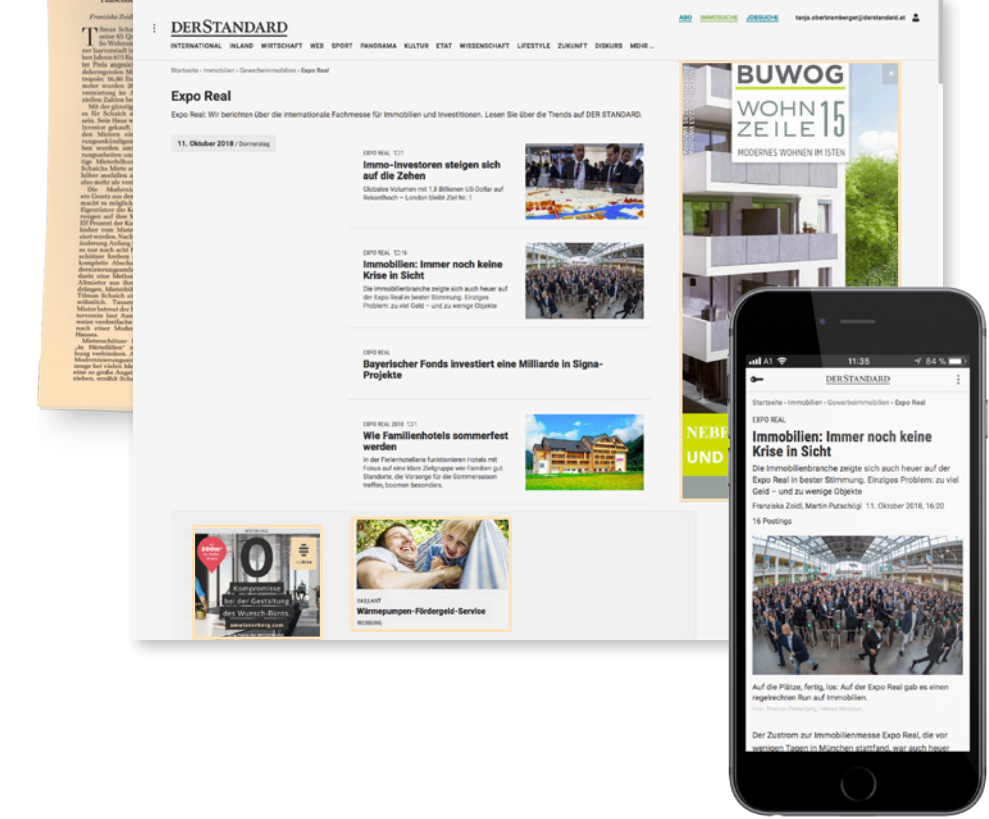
DERSTANDARD

ABO IMMOSUCHE JOBSUCHE tanja.oberbramberger@derstandard.at

INTERNATIONAL INLAND WIRTSCHAFT WEB SPORT PANORAMA KULTUR ETAT WISSENSCHAFT LIFESTYLE ZUKUNFT DISKURS MEHR...

Startseite › Immobilien › Gewerbeimmobilien › Expo Real

Expo Real

Expo Real: Wir berichten über die internationale Fachmesse für Immobilien und Investitionen. Lesen Sie über die Trends auf DER STANDARD.

11. Oktober 2018 / Donnerstag

EXPO REAL 31

Immo-Investoren steigen sich auf die Zehen

Globales Volumen mit 1,8 Billionen US-Dollar auf Rekordhoch – London bleibt Ziel Nr. 1

EXPO REAL 16

Immobilien: Immer noch keine Krise in Sicht

Die Immobilienbranche zeigte sich auch heuer auf der Expo Real in bester Stimmung. Einziges Problem: zu viel Geld – und zu wenige Objekte

EXPO REAL

Bayerischer Fonds investiert eine Milliarde in Signa-Projekte

EXPO REAL 2018 31

Wie Familienhotels sommerfest werden

In der Ferienhotellerie funktionieren Hotels mit Fokus auf eine klare Zielgruppe wie Familien gut. Standorte, die Vorsorge für die Sommersaison treffen, boomen besonders.

BUWOG

WOHN ZEILE 15

MODERNES WOHNEN IM 15TEN

NEBE UND

WERBUNG

0

Kompromisse bei der Gestaltung des Wunsch-Büros

VAILLANT

Wärmepumpen-Fördergeld-Service

WERBUNG

11:35

84 %

DERSTANDARD

Startseite › Immobilien › Gewerbeimmobilien › Expo Real

EXPO REAL

Immobilien: Immer noch keine Krise in Sicht

Die Immobilienbranche zeigte sich auch heuer auf der Expo Real in bester Stimmung. Einziges Problem: zu viel Geld – und zu wenige Objekte

Franziska Zoidl, Martin Putschögl 11. Oktober 2018, 16:20

16 Postings

Auf die Plätze, fertig, los: Auf der Expo Real gab es einen regelrechten Run auf Immobilien.

Der Zustrom zur Immobilienmesse Expo Real, die vor wenigen Tagen in München stattfand, war auch heuer

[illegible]